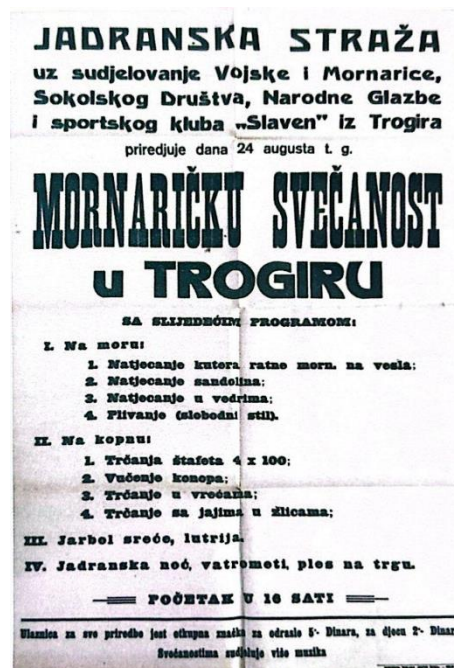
JADRANSKA STRAŽA
uz sudjelovanje Vojske i Mornarice, Sokolskog Društva, Narodne Glazbe i sportskog kluba „Slaven" iz Trogira
priredjuje dana 24 augusta t. g.

MORNARIČKU SVEČANOST
u TROGIRU

SA SLIJEDEĆIM PROGRAMOM:

I. Na moru:
1. Natjecanje kutera ratne morn. na vesla;
2. Natjecanje sandolina;
3. Natjecanje u vedrima;
4. Plivanje (slobodni stil).

II. Na kopnu:
1. Trčanja štafeta 4 x 100;
2. Vučenje konopa;
3. Trčanje u vrećama;
4. Trčanje sa jajima u žlicama;

III. Jarbol sreće, lutrija.

IV. Jadranska noć, vatrometi, ples na trgu.

POČETAK U 16 SATI

Ulaznica za sve priredbe jest otkupna značka za odrasle 5·- Dinara, za djecu 2·- Dinara
Svečanostima sudjeluje više muzika